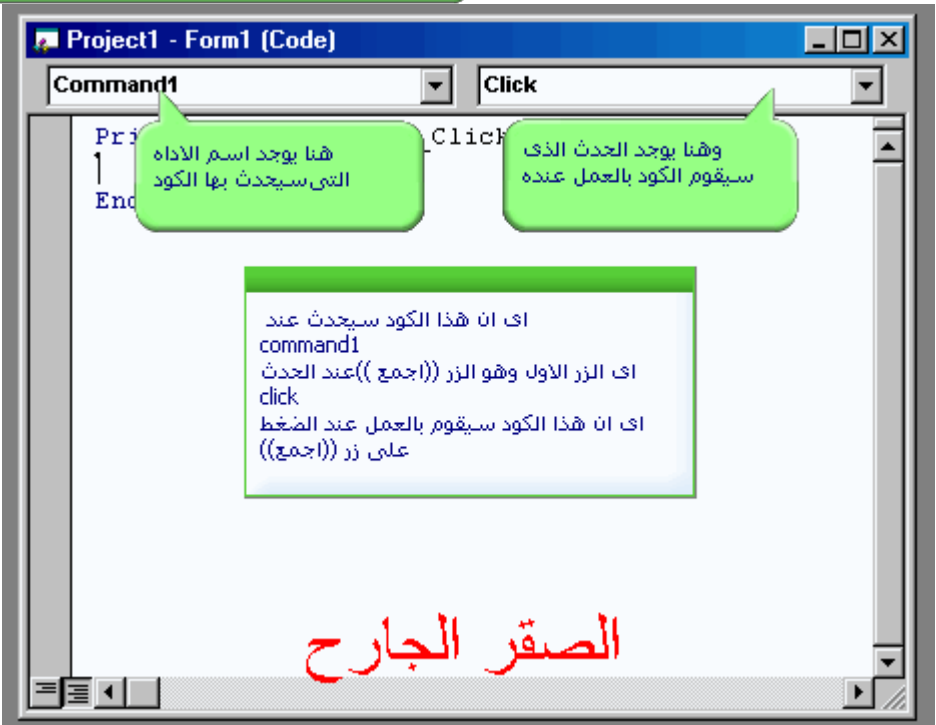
Project1 - Form1 (Code)

Command1

Click

Pri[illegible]_Click

End

هنا يوجد اسم الاداه التىسيحدث بها الكود

وهنا يوجد الحدث الذى سيقوم الكود بالعمل عنده

اى ان هذا الكود سيحدث عند command1
اى الزر الاول وهو الزر ((اجمع ))عند الحدث click
اى ان هذا الكود سيقوم بالعمل عند الضغط على زر ((اجمع))

الصقر الجارح